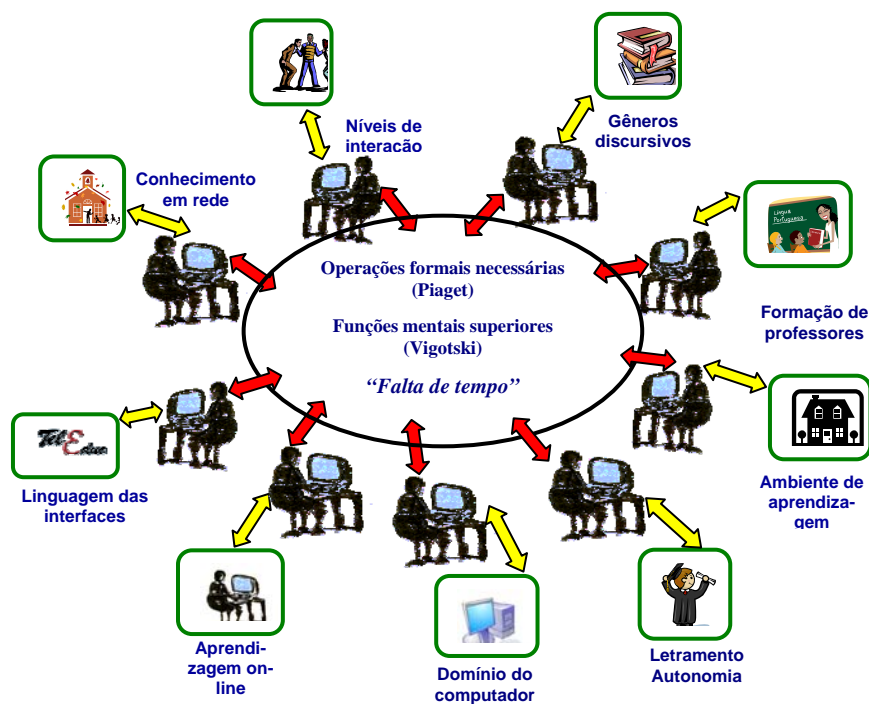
Níveis de interação

Gêneros discursivos

Conhecimento em rede

Operações formais necessárias (Piaget)

Funções mentais superiores (Vigotski)

"Falta de tempo"

Língua Portuguesa

Formação de professores

Ambiente de aprendizagem

TelEduc

Linguagem das interfaces

Aprendizagem online

Domínio do computador

Letramento Autonomia